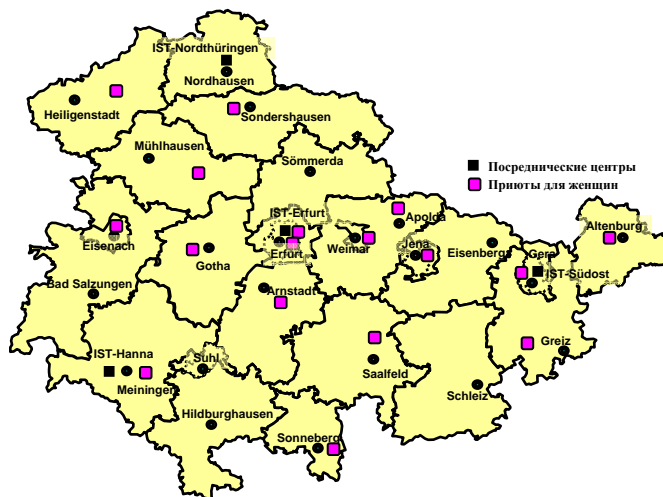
IST-Nordthüringen
Nordhausen
Heiligenstadt
Sondershausen
Mühlhausen
Sömmerda
Посреднические центры
Приюты для женщин
IST-Erfurt
Erfurt
Apolda
Altenburg
Eisenach
Gotha
Weimar
Jena
Eisenberg
Gera
IST-Südost
Bad Salzungen
Arnstadt
IST-Hanna
Suhl
Meiningen
Saalfeld
Greiz
Schleiz
Hildburghausen
Sonneberg